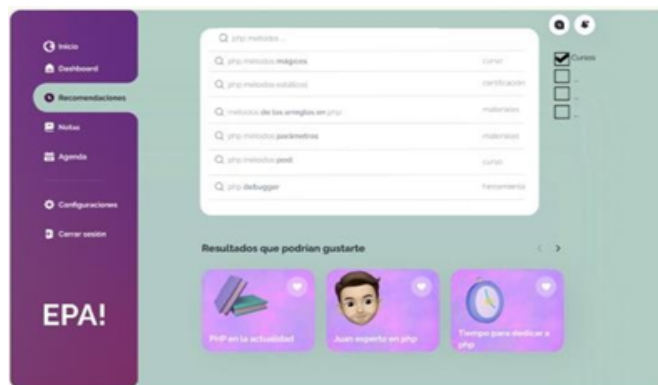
Inicio
Dashboard
Recomendaciones
Notas
Agenda
Configuraciones
Cerrar sesión

EPA!

php metodos...
php metodos mágicos — curso
php metodos estáticos — certificación
metodos de los arreglos en php — materiales
php metodos parámetros — materiales
php metodos post — curso
php debugger — herramienta

Cursos
...
...
...

Resultados que podrían gustarte

PHP en la actualidad
Juan experto en php
Tiempo para dedicar a php